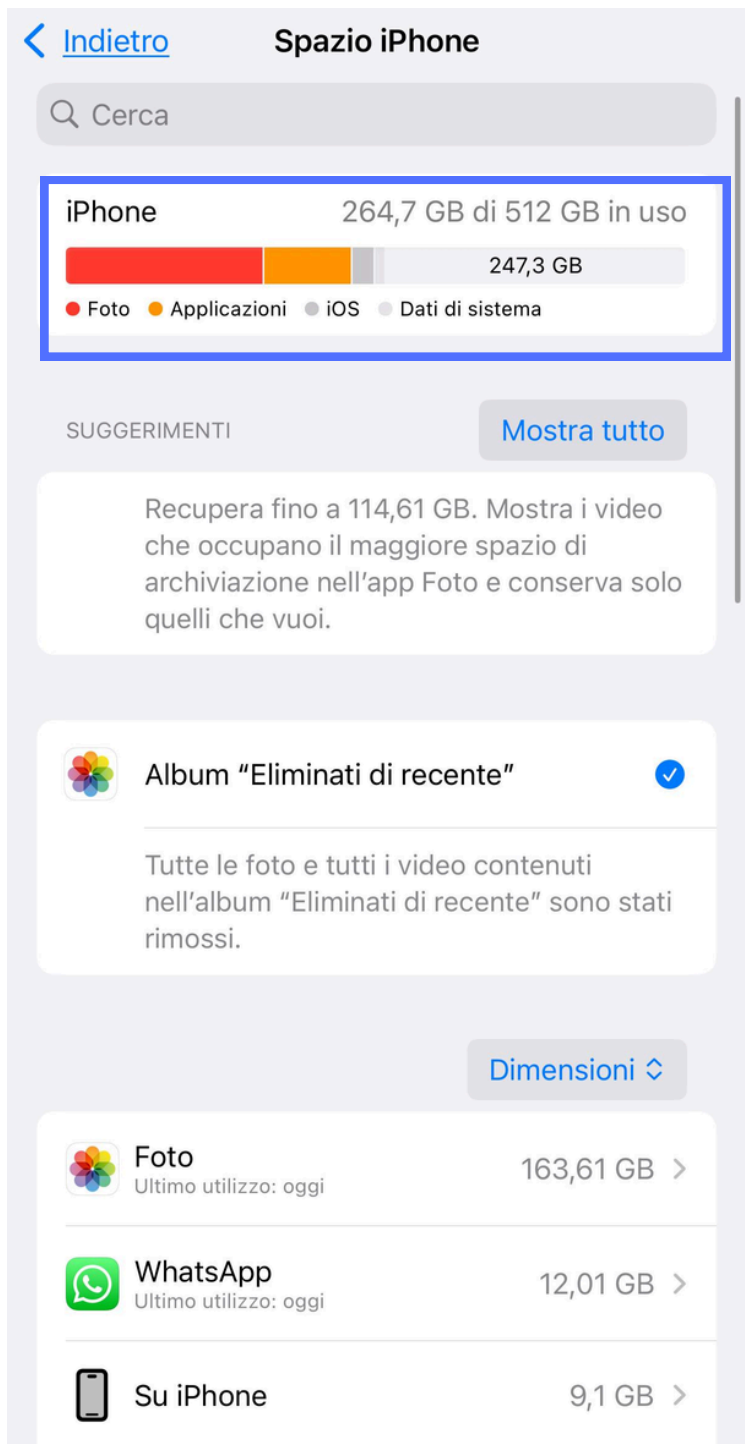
< Indietro

Spazio iPhone

Cerca

iPhone 264,7 GB di 512 GB in uso

247,3 GB

Foto Applicazioni iOS Dati di sistema

SUGGERIMENTI

Mostra tutto

Recupera fino a 114,61 GB. Mostra i video che occupano il maggiore spazio di archiviazione nell'app Foto e conserva solo quelli che vuoi.

Album "Eliminati di recente"

Tutte le foto e tutti i video contenuti nell'album "Eliminati di recente" sono stati rimossi.

Dimensioni

Foto
Ultimo utilizzo: oggi
163,61 GB

WhatsApp
Ultimo utilizzo: oggi
12,01 GB

Su iPhone
9,1 GB